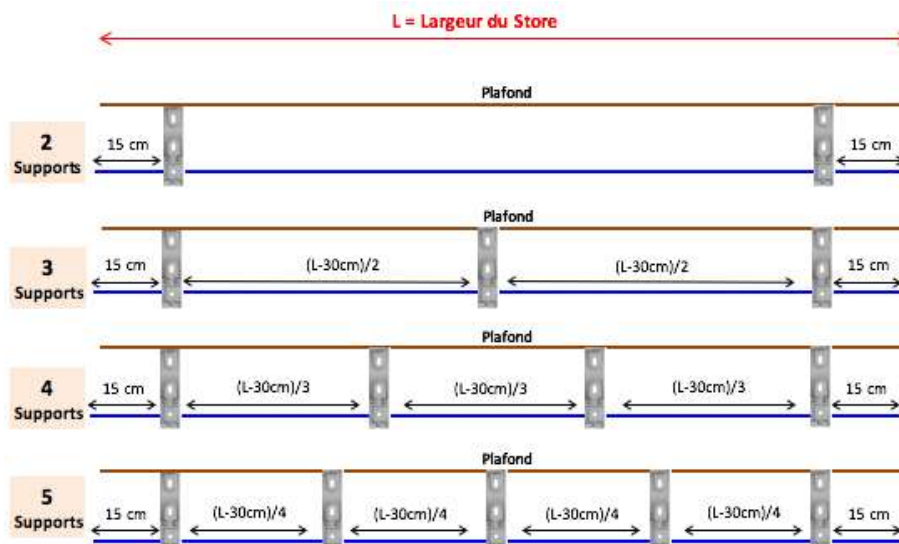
L = Largeur du Store

Plafond

2 Supports

15 cm

15 cm

Plafond

3 Supports

15 cm

(L-30cm)/2

(L-30cm)/2

15 cm

Plafond

4 Supports

15 cm

(L-30cm)/3

(L-30cm)/3

(L-30cm)/3

15 cm

Plafond

5 Supports

15 cm

(L-30cm)/4

(L-30cm)/4

(L-30cm)/4

(L-30cm)/4

15 cm